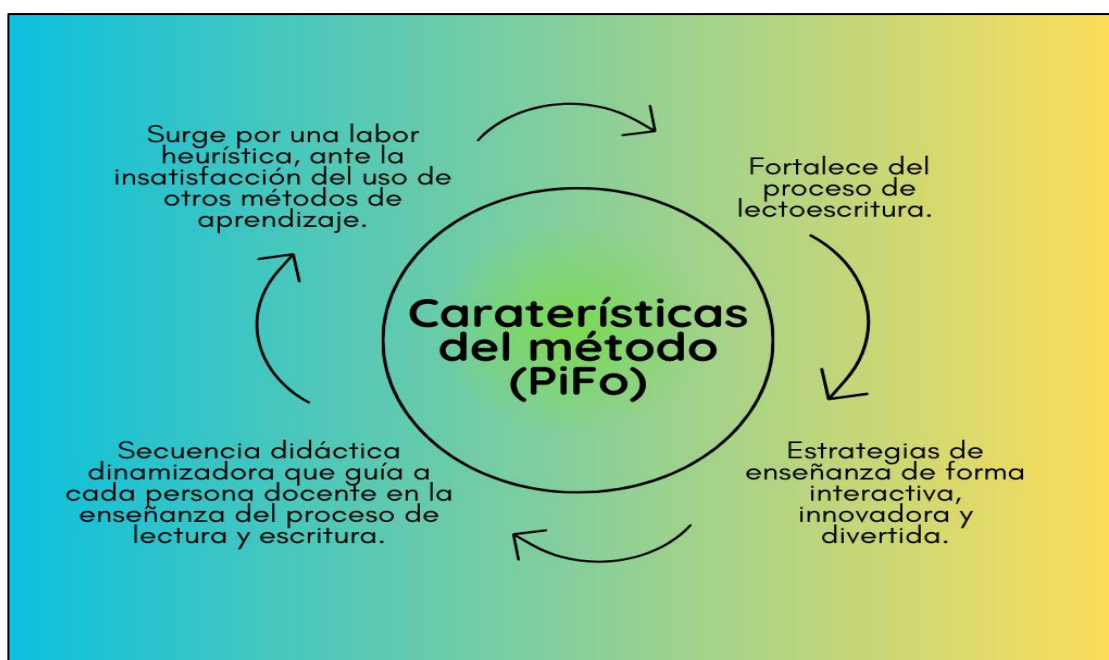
Caraterísticas del método (PiFo)

Surge por una labor heurística, ante la insatisfacción del uso de otros métodos de aprendizaje.

Fortalece del proceso de lectoescritura.

Estrategias de enseñanza de forma interactiva, innovadora y divertida.

Secuencia didáctica dinamizadora que guía a cada persona docente en la enseñanza del proceso de lectura y escritura.